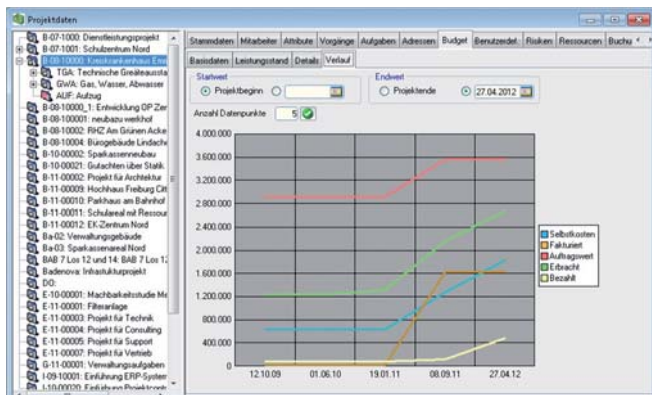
Projektdaten

B-07-1000: Dienstleistungsprojekt
B-07-1001: Schulzentrum Nord
B-08-10000: Kreiskrankenhaus Ems
TGA: Technische Greäteausst
GWA: Gas, Wasser, Abwasser
AUF: Aufzug
B-08-10000_1: Entwicklung OP Zer
B-08-100001: neubazu werkhof
B-08-10002: RHZ Am Grünen Acke
B-08-10004: Bürogebäude Lindach
B-10-00002: Sparkassenneubau
B-10-00021: Gutachten über Statik
B-11-00002: Projekt für Architektur
B-11-00009: Hochhaus Freiburg Cit
B-11-00010: Parkhaus am Bahnhof
B-11-00011: Schulareal mit Ressour
B-11-00012: EK-Zentrum Nord
Ba-02: Verwaltungsgebäude
Ba-03: Sparkassenareal Nord
BAB 7 Los 12 und 14: BAB 7 Los 1
Badenova: Infrastrukturprojekt
DO:
E-10-00001: Machbarkeitsstudie Me
E-11-00001: Filteranlage
E-11-00003: Projekt für Technik
E-11-00004: Projekt für Consulting
E-11-00005: Projekt für Support
E-11-00007: Projekt für Vertrieb
G-11-00001: Verwaltungsaufgaben
I-09-10001: Einführung ERP-System
I-10-00020: Einführung Projektcontr

Stammdaten | Mitarbeiter | Attribute | Vorgänge | Aufgaben | Adressen | Budget | Benutzerdef. | Risiken | Ressourcen | Buchu

Basisdaten | Leistungsstand | Details | Verlauf

Startwert
Projektbeginn
Endwert
Projektende
27.04.2012
Anzahl Datenpunkte 5

4.000.000
3.600.000
3.200.000
2.800.000
2.400.000
2.000.000
1.600.000
1.200.000
800.000
400.000
0
12.10.09
01.06.10
19.01.11
08.09.11
27.04.12

Selbstkosten
Fakturiert
Auftragswert
Erbracht
Bezahlt